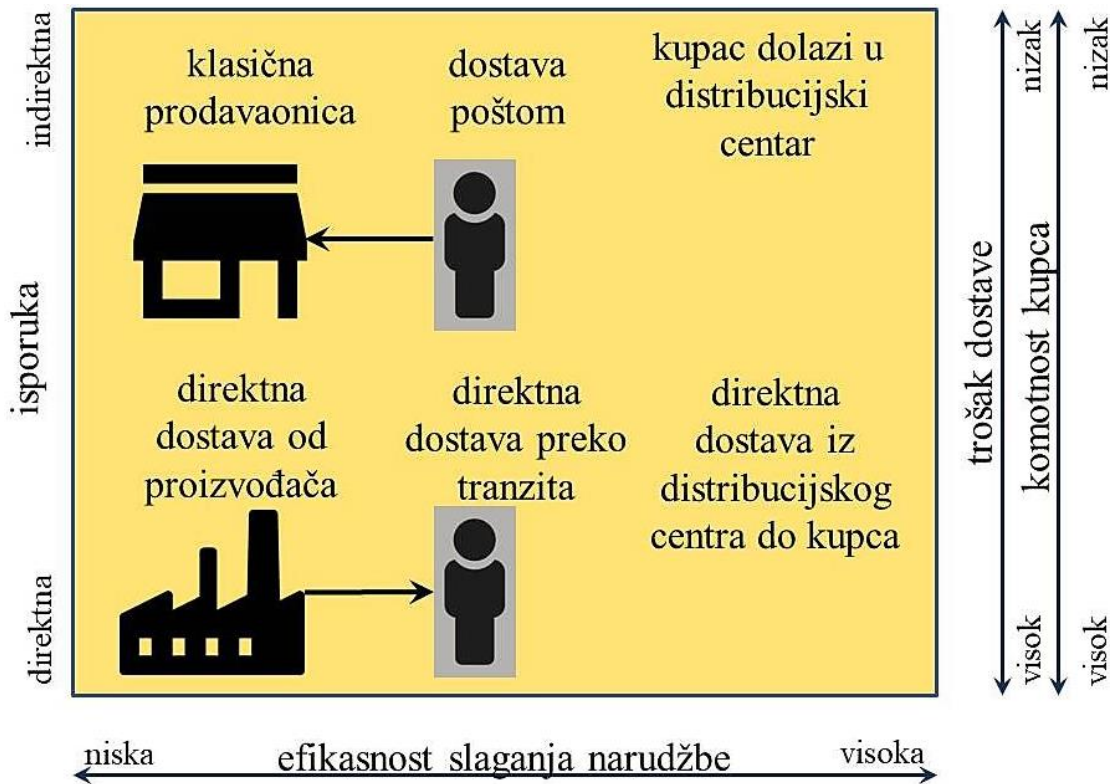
indirektna

isporuka

direktna

klasična prodavaonica

dostava poštom

kupac dolazi u distribucijski centar

direktna dostava od proizvođača

direktna dostava preko tranzita

direktna dostava iz distribucijskog centra do kupca

nizak

trošak dostave

visok

nizak

komotnost kupca

visok

niska

efikasnost slaganja narudžbe

visoka